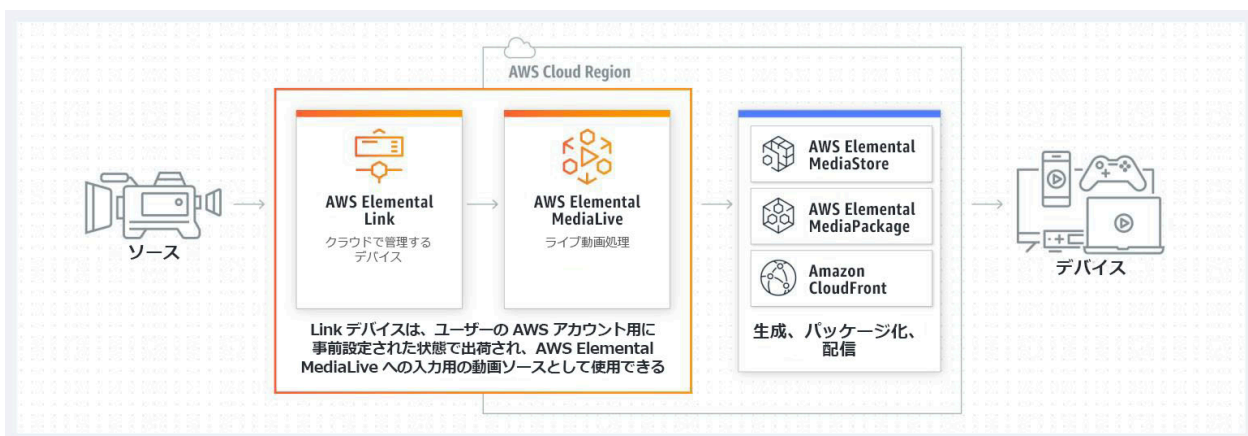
AWS Cloud Region

ソース

AWS Elemental Link
クラウドで管理するデバイス

AWS Elemental MediaLive
ライブ動画処理

Link デバイスは、ユーザーの AWS アカウント用に事前設定された状態で出荷され、AWS Elemental MediaLive への入力用の動画ソースとして使用できる

AWS Elemental MediaStore

AWS Elemental MediaPackage

Amazon CloudFront

生成、パッケージ化、配信

デバイス